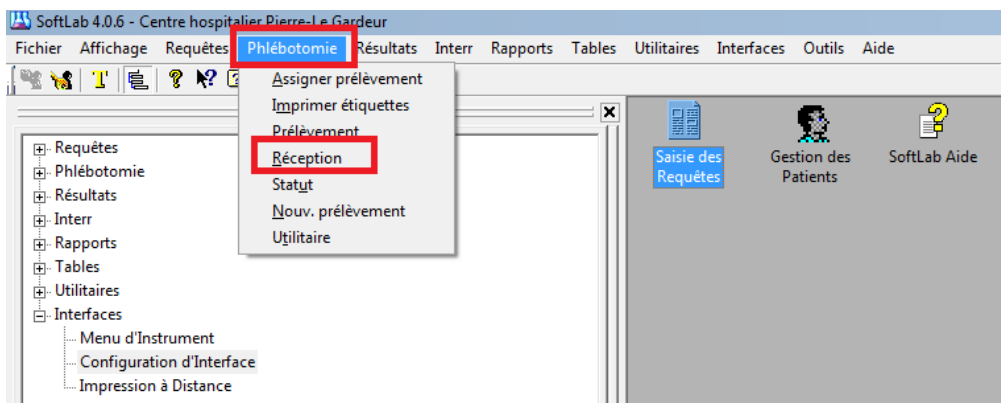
SoftLab 4.0.6 - Centre hospitalier Pierre-Le Gardeur

Fichier Affichage Requêtes Phlébotomie Résultats Interr Rapports Tables Utilitaires Interfaces Outils Aide

Assigner prélèvement
Imprimer étiquettes
Prélèvement
Réception
Statut
Nouv. prélèvement
Utilitaire

Requêtes
Phlébotomie
Résultats
Interr
Rapports
Tables
Utilitaires
Interfaces
Menu d'Instrument
Configuration d'Interface
Impression à Distance

Saisie des Requêtes
Gestion des Patients
SoftLab Aide